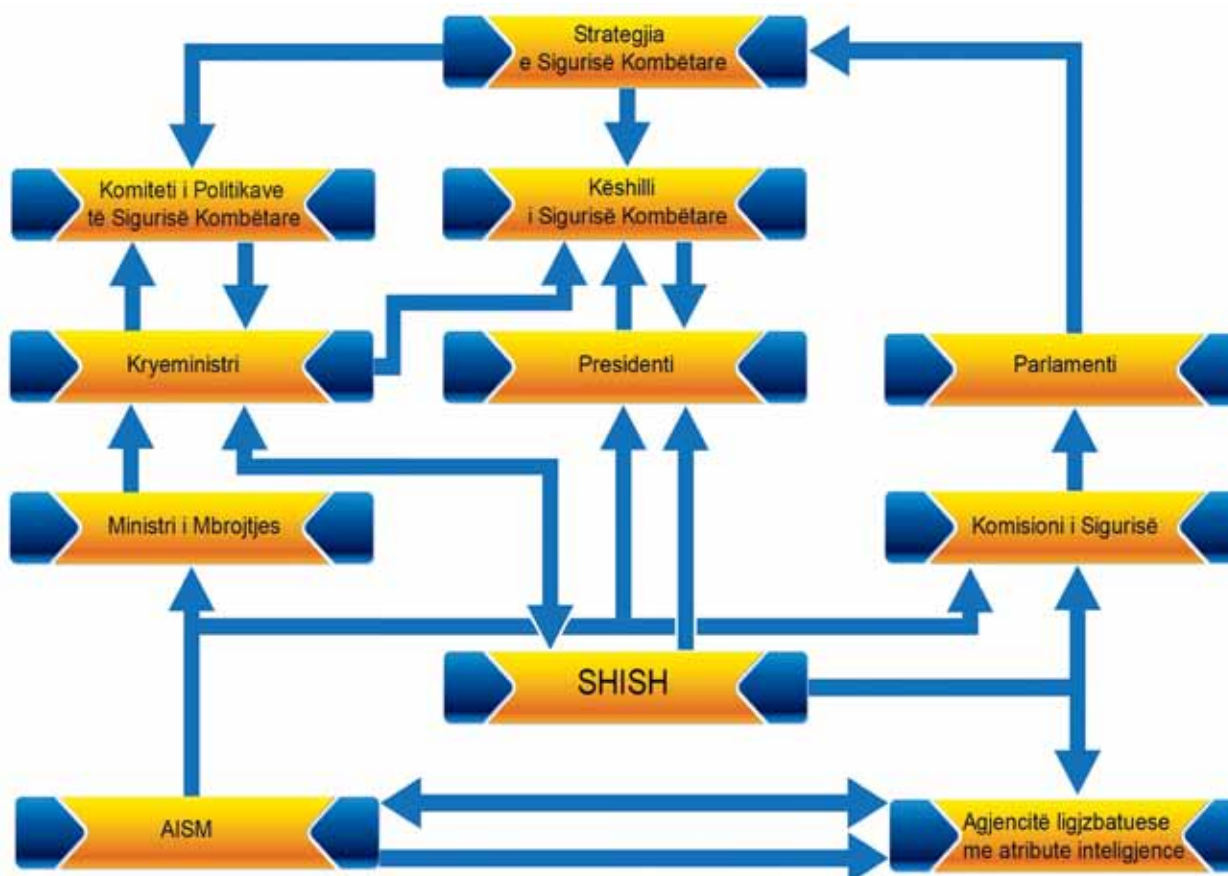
Strategjia e Sigurisë Kombëtare

Komiteti i Politikave të Sigurisë Kombëtare

Këshilli i Sigurisë Kombëtare

Kryeministri

Presidenti

Parlamenti

Ministri i Mbrojtjes

Komisioni i Sigurisë

SHISH

AISM

Agjencitë ligjzbatuese me atribute inteligjence